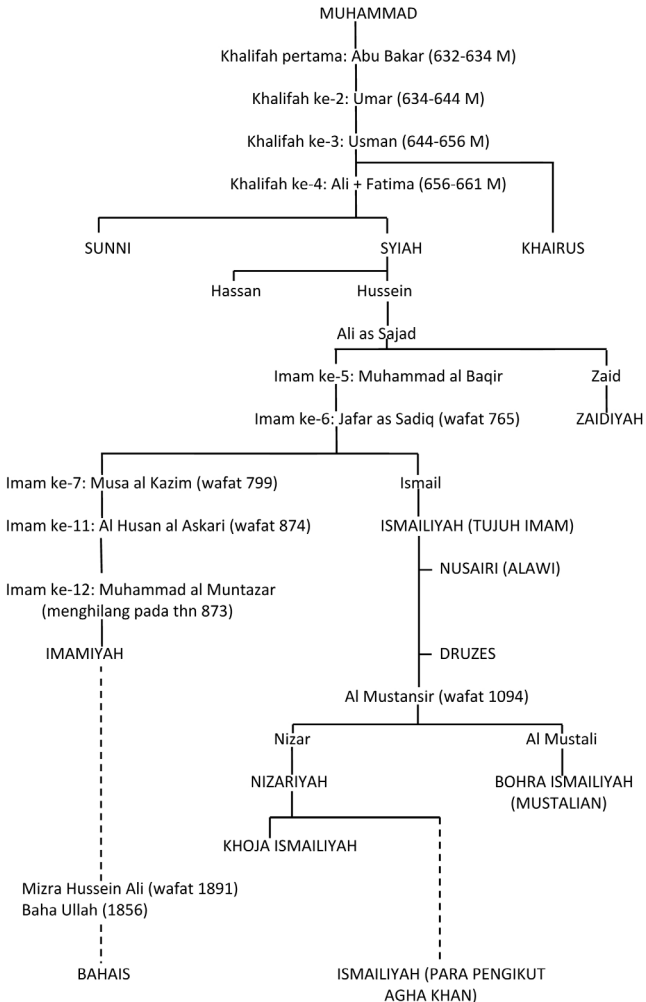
MUHAMMAD

Khalifah pertama: Abu Bakar (632-634 M)

Khalifah ke-2: Umar (634-644 M)

Khalifah ke-3: Usman (644-656 M)

Khalifah ke-4: Ali + Fatima (656-661 M)

SUNNI

SYIAH

KHAIRUS

Hassan

Hussein

Ali as Sajad

Imam ke-5: Muhammad al Baqir

Zaid

ZAIDIYAH

Imam ke-6: Jafar as Sadiq (wafat 765)

Imam ke-7: Musa al Kazim (wafat 799)

Imam ke-11: Al Husan al Askari (wafat 874)

Imam ke-12: Muhammad al Muntazar (menghilang pada thn 873)

IMAMIYAH

Mizra Hussein Ali (wafat 1891)
Baha Ullah (1856)

BAHAIS

Ismail

ISMAILIYAH (TUJUH IMAM)

NUSAIRI (ALAWI)

DRUZES

Al Mustansir (wafat 1094)

Nizar

NIZARIYAH

KHOJA ISMAILIYAH

ISMAILIYAH (PARA PENGIKUT AGHA KHAN)

Al Mustali

BOHRA ISMAILIYAH (MUSTALIAN)